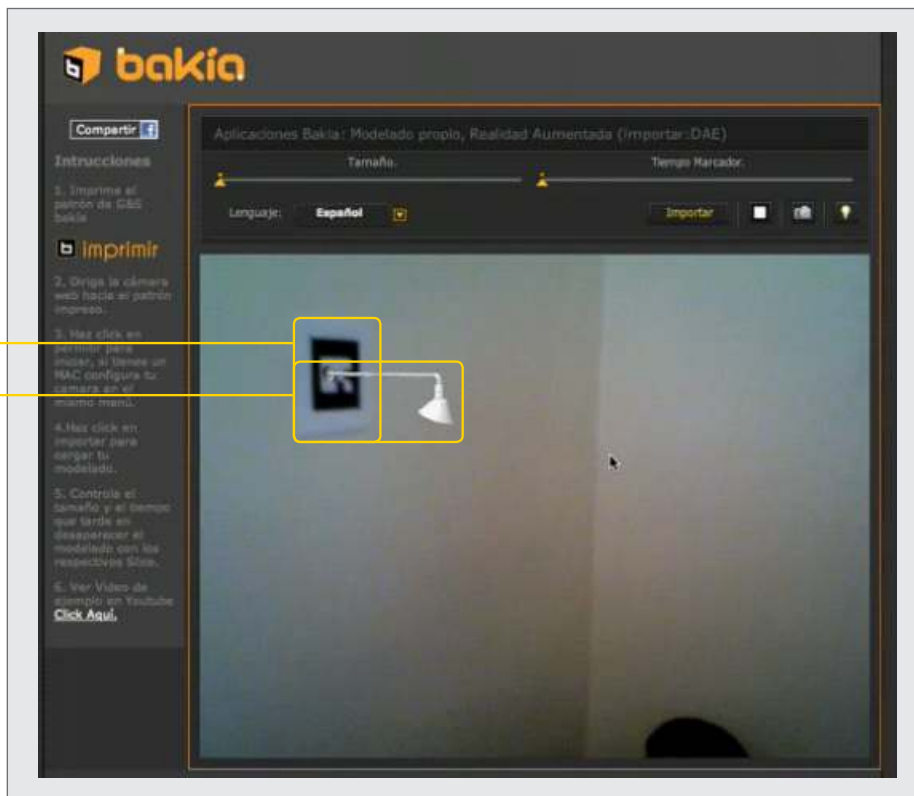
bakia

Compartir

Intrucciones

1. Imprima el patrón de G&S bakia

imprimir

2. Dirija la cámara web hacia el patrón impreso.

3. Haz click en permitir para iniciar, si tienes un MAC configura tu camara en el mismo menú.

4.Haz click en importar para cargar tu modelado.

5. Controla el tamaño y el tiempo que tarde en desaparecer el modelado con los respectivos Slide.

6. Ver Video de ejemplo en Youtube Click Aquí.

Aplicaciones Bakia: Modelado propio, Realidad Aumentada (Importar:DAE)

Tamaño.

Tiempo Marcador.

Lenguaje: Español

Importar